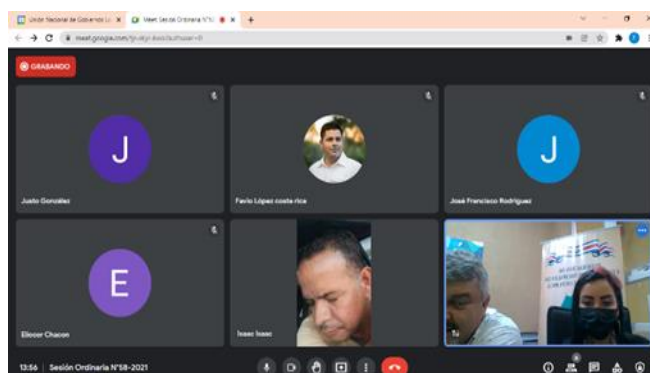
Unión Nacional de Gobiernos Lo ×   Meet: Sesión Ordinaria N°58 ×   +

meet.google.com/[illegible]

GRABANDO

J

Justo González

Favio López costa rica

J

José Francisco Rodríguez

E

Eliecer Chacon

Isaac Isaac

Tú

13:56 | Sesión Ordinaria N°58-2021